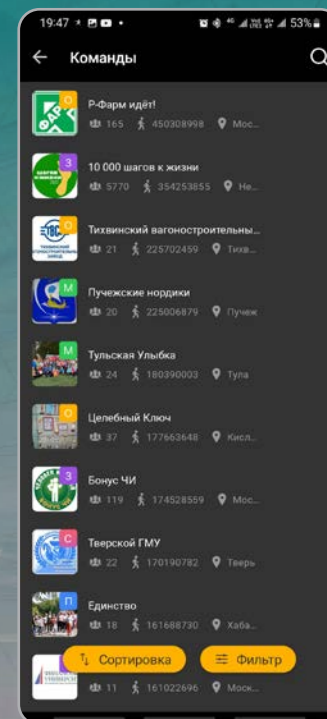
19:47 53%

Команды

О
Р-Фарм идёт!
165 450308998 Мос...

З
10 000 шагов к жизни
5770 354253655 Не...

О
Тихвинский вагоностроительны...
21 225702459 Тихв...

М
Пучежские нордики
20 225006879 Пучеж

М
Тульская Улыбка
24 180390003 Тула

О
Целебный Ключ
37 177663648 Кисл...

З
Бонус ЧИ
119 174528559 Мос...

С
Тверской ГМУ
22 170190782 Тверь

П
Единство
18 161688730 Хаба...

11 161022696 Моск...

Сортировка
Фильтр